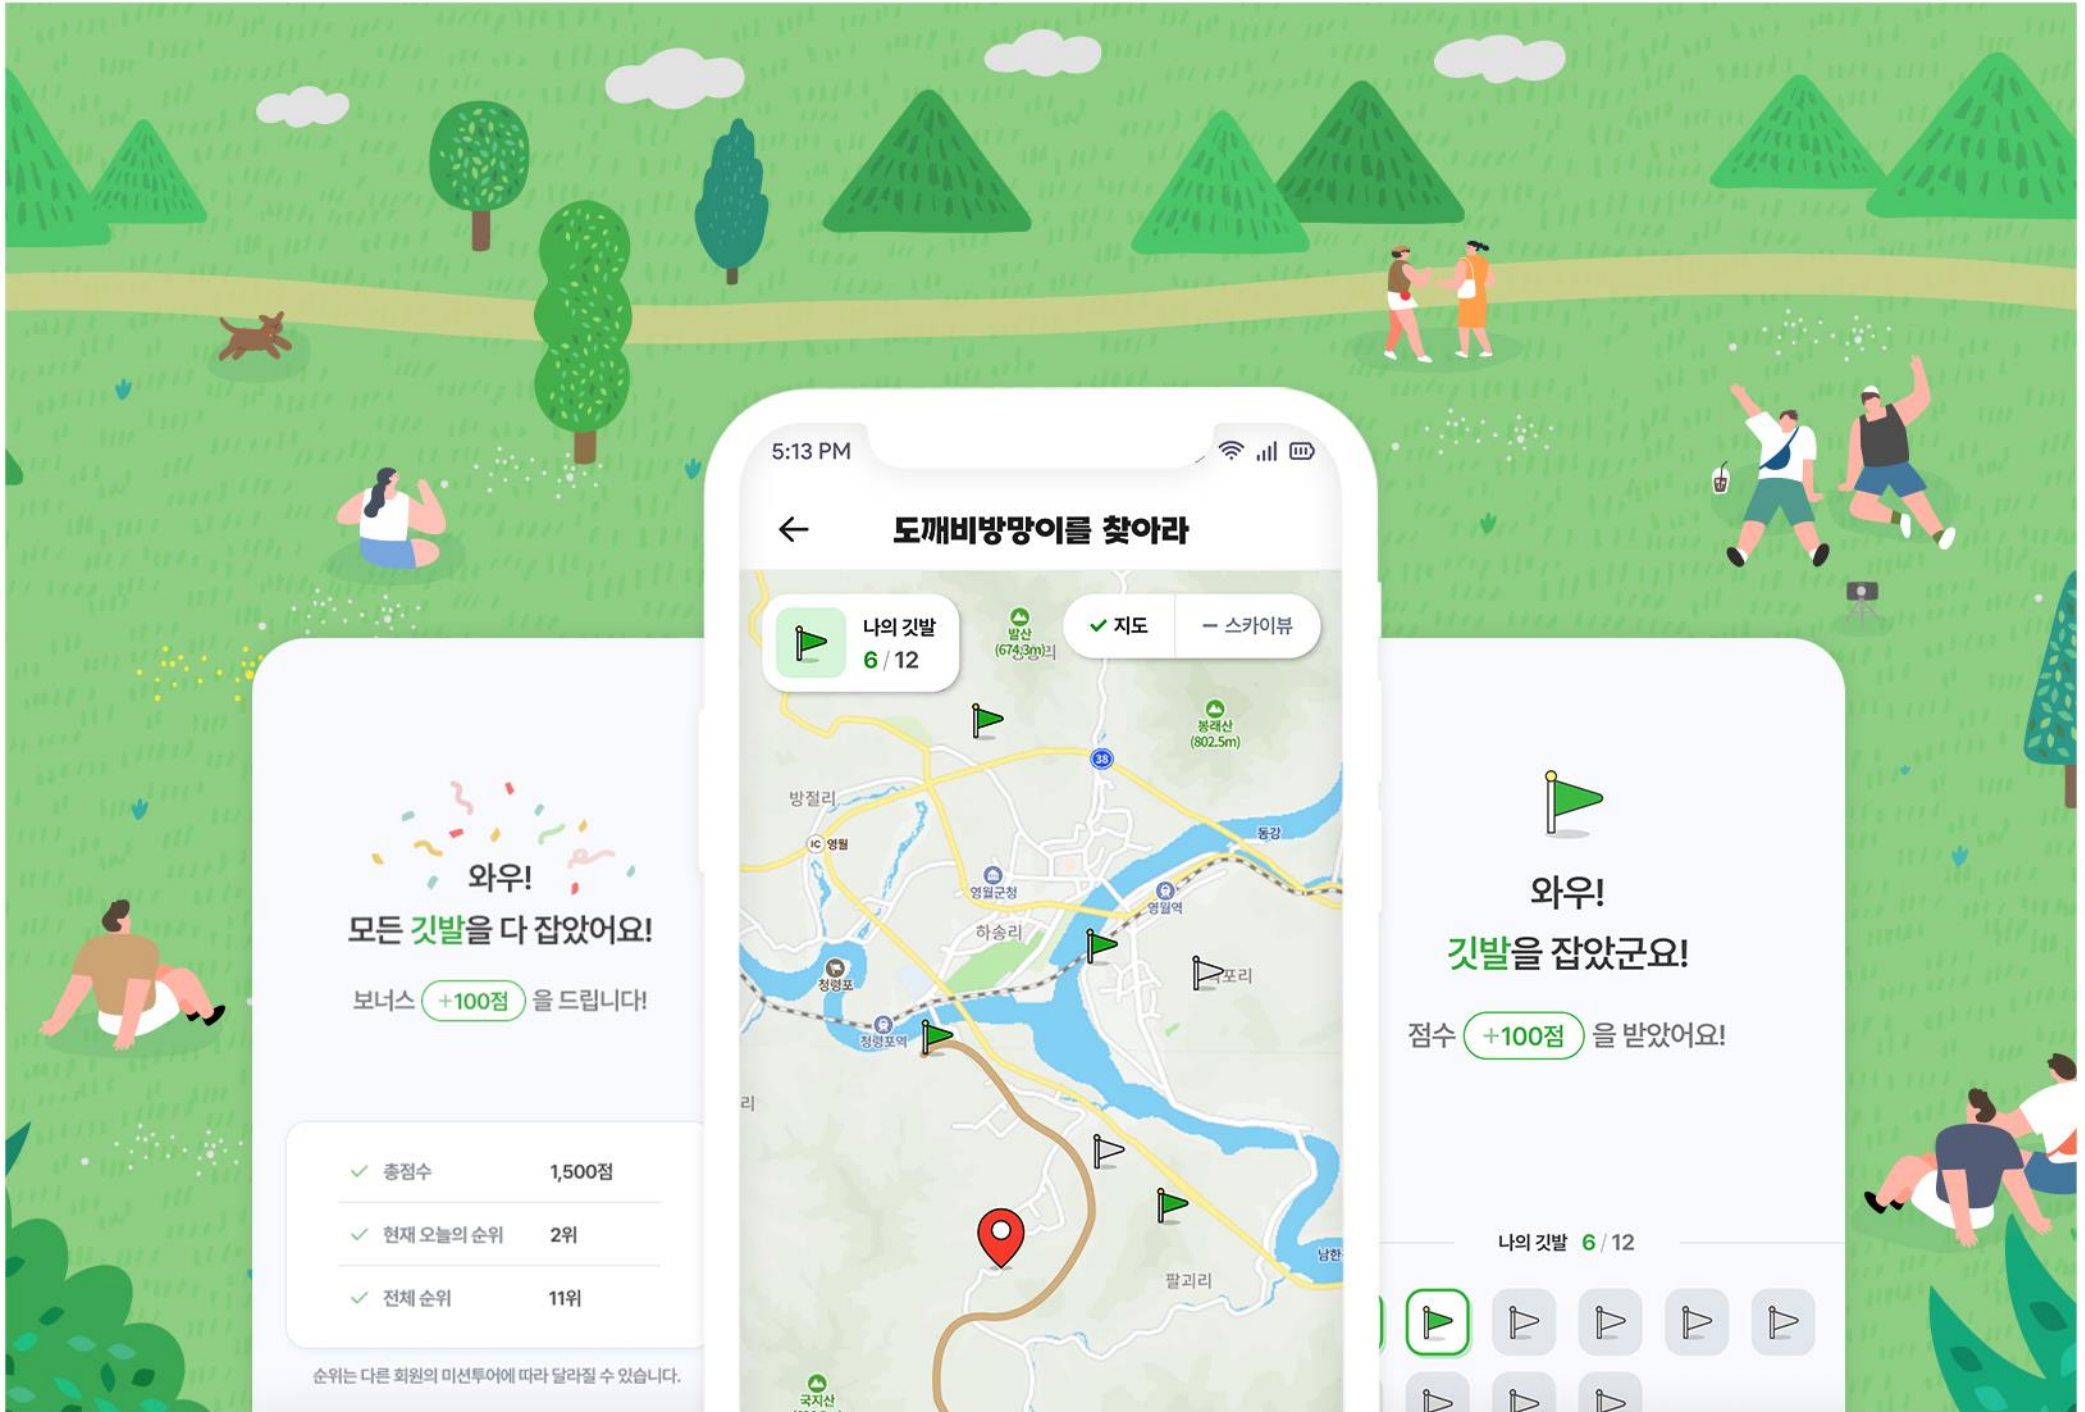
와우!
모든 깃발을 다 잡았어요!

보너스 +100점 을 드립니다!

| | | |
|---|---|---|
| ✓ | 총점수 | 1,500점 |
| ✓ | 현재 오늘의 순위 | 2위 |
| ✓ | 전체 순위 | 11위 |

순위는 다른 회원의 미션투어에 따라 달라질 수 있습니다.

5:13 PM

도깨비방망이를 찾아라

나의 깃발
6 / 12

✓ 지도
– 스카이뷰

발산 (674.3m)
봉래산 (802.5m)
38
방절리
IC 영월
동강
영월군청
영월역
하송리
청령포
청령포역
포리
리
남한
팔괴리
국지산

와우!
깃발을 잡았군요!

점수 +100점 을 받았어요!

나의 깃발 6 / 12